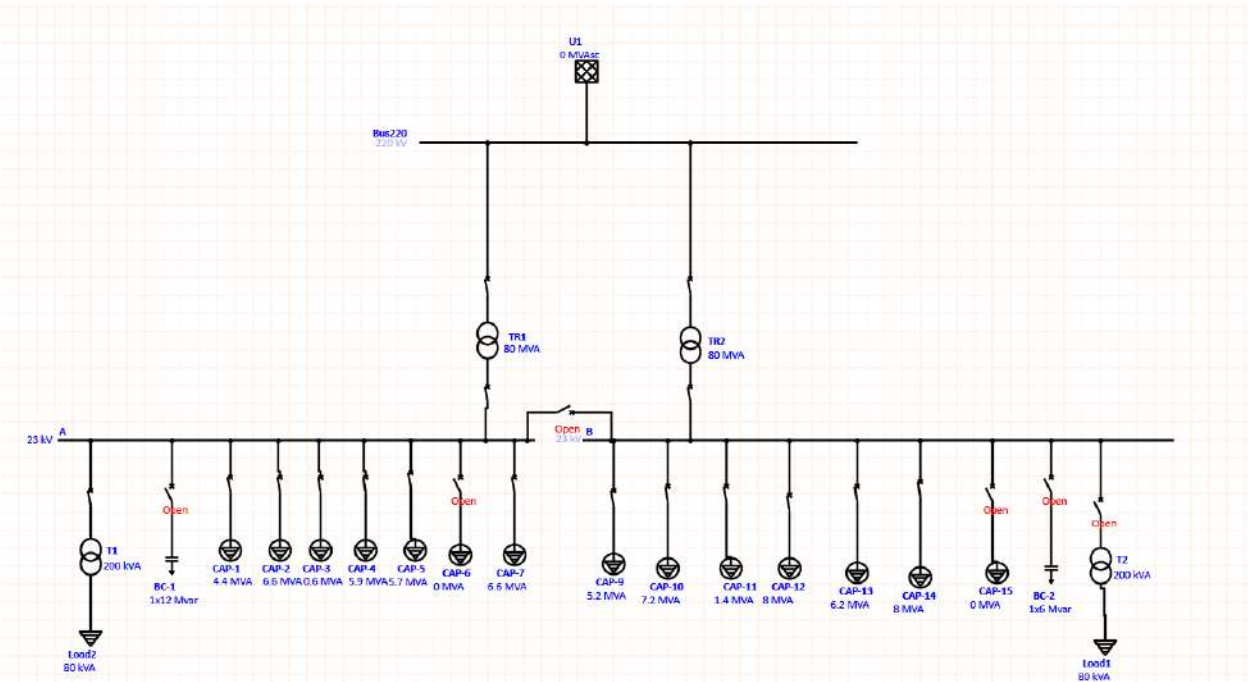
U1
0 MVAsc

Bus220
220 kV

TR1
80 MVA

TR2
80 MVA

Open
23 kV

23 kV A

B

T1
200 kVA

Load2
80 kVA

Open

BC-1
1x12 Mvar

CAP-1
4.4 MVA

CAP-2
6.6 MVA

CAP-3
0.6 MVA

CAP-4
5.9 MVA

CAP-5
5.7 MVA

Open

CAP-6
0 MVA

CAP-7
6.6 MVA

CAP-9
5.2 MVA

CAP-10
7.2 MVA

CAP-11
1.4 MVA

CAP-12
8 MVA

CAP-13
6.2 MVA

CAP-14
8 MVA

Open

CAP-15
0 MVA

Open

BC-2
1x6 Mvar

Open

T2
200 kVA

Load1
80 kVA